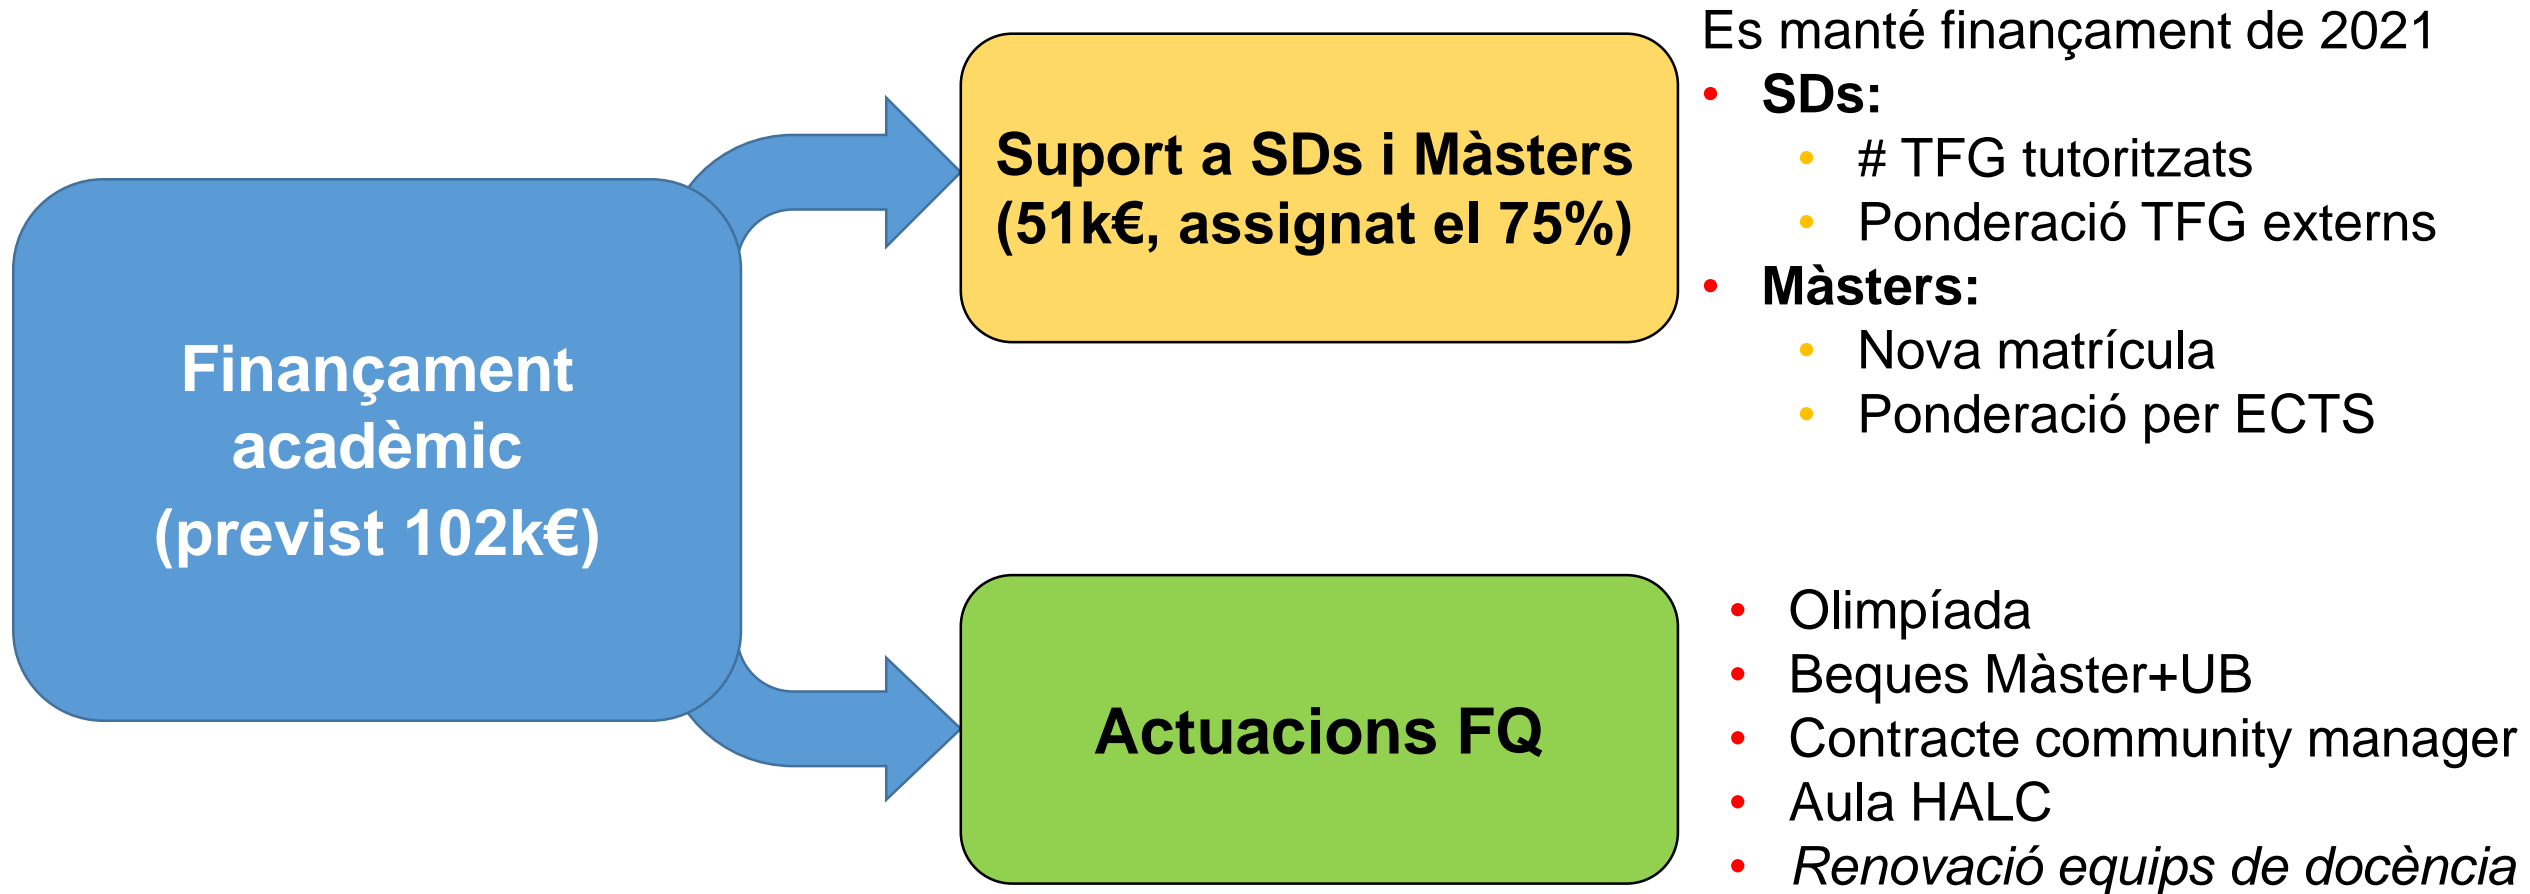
Finançament acadèmic (previst 102k€)

Suport a SDs i Màsters (51k€, assignat el 75%)

Es manté finançament de 2021
- SDs:
  - # TFG tutoritzats
  - Ponderació TFG externs
- Màsters:
  - Nova matrícula
  - Ponderació per ECTS

Actuacions FQ

- Olimpíada
- Beques Màster+UB
- Contracte community manager
- Aula HALC
- *Renovació equips de docència*